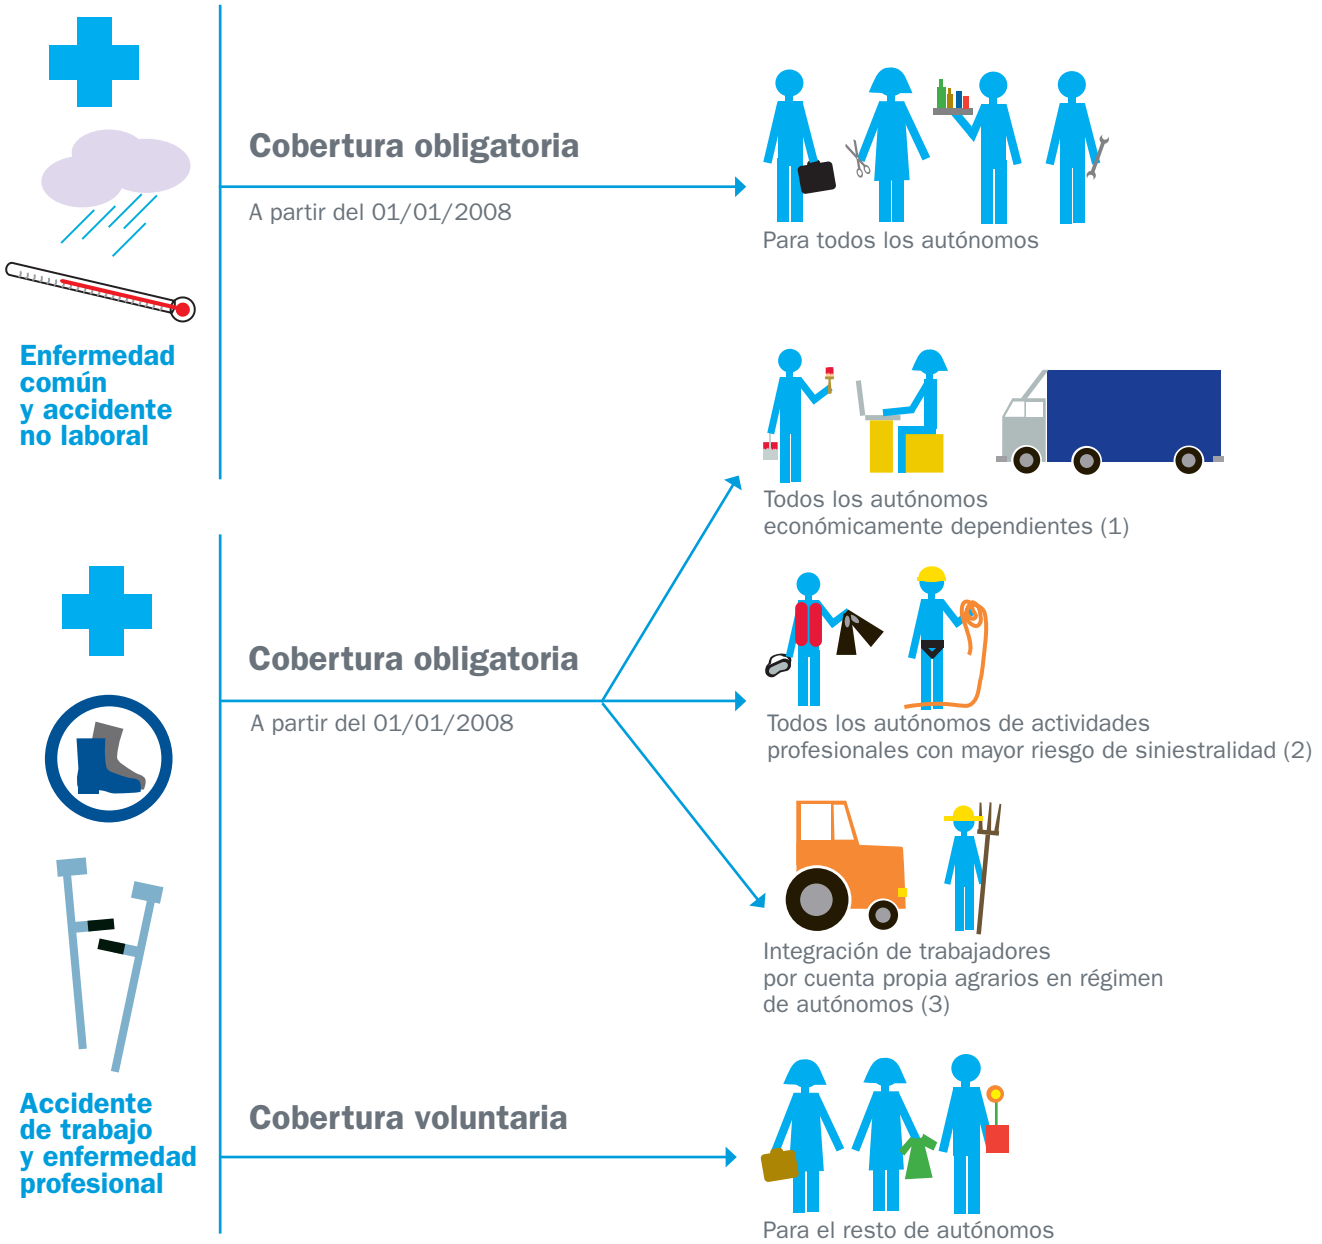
Enfermedad común y accidente no laboral

Cobertura obligatoria

A partir del 01/01/2008

Para todos los autónomos

Accidente de trabajo y enfermedad profesional

Cobertura obligatoria

A partir del 01/01/2008

Todos los autónomos económicamente dependientes (1)

Todos los autónomos de actividades profesionales con mayor riesgo de siniestralidad (2)

Integración de trabajadores por cuenta propia agrarios en régimen de autónomos (3)

Cobertura voluntaria

Para el resto de autónomos